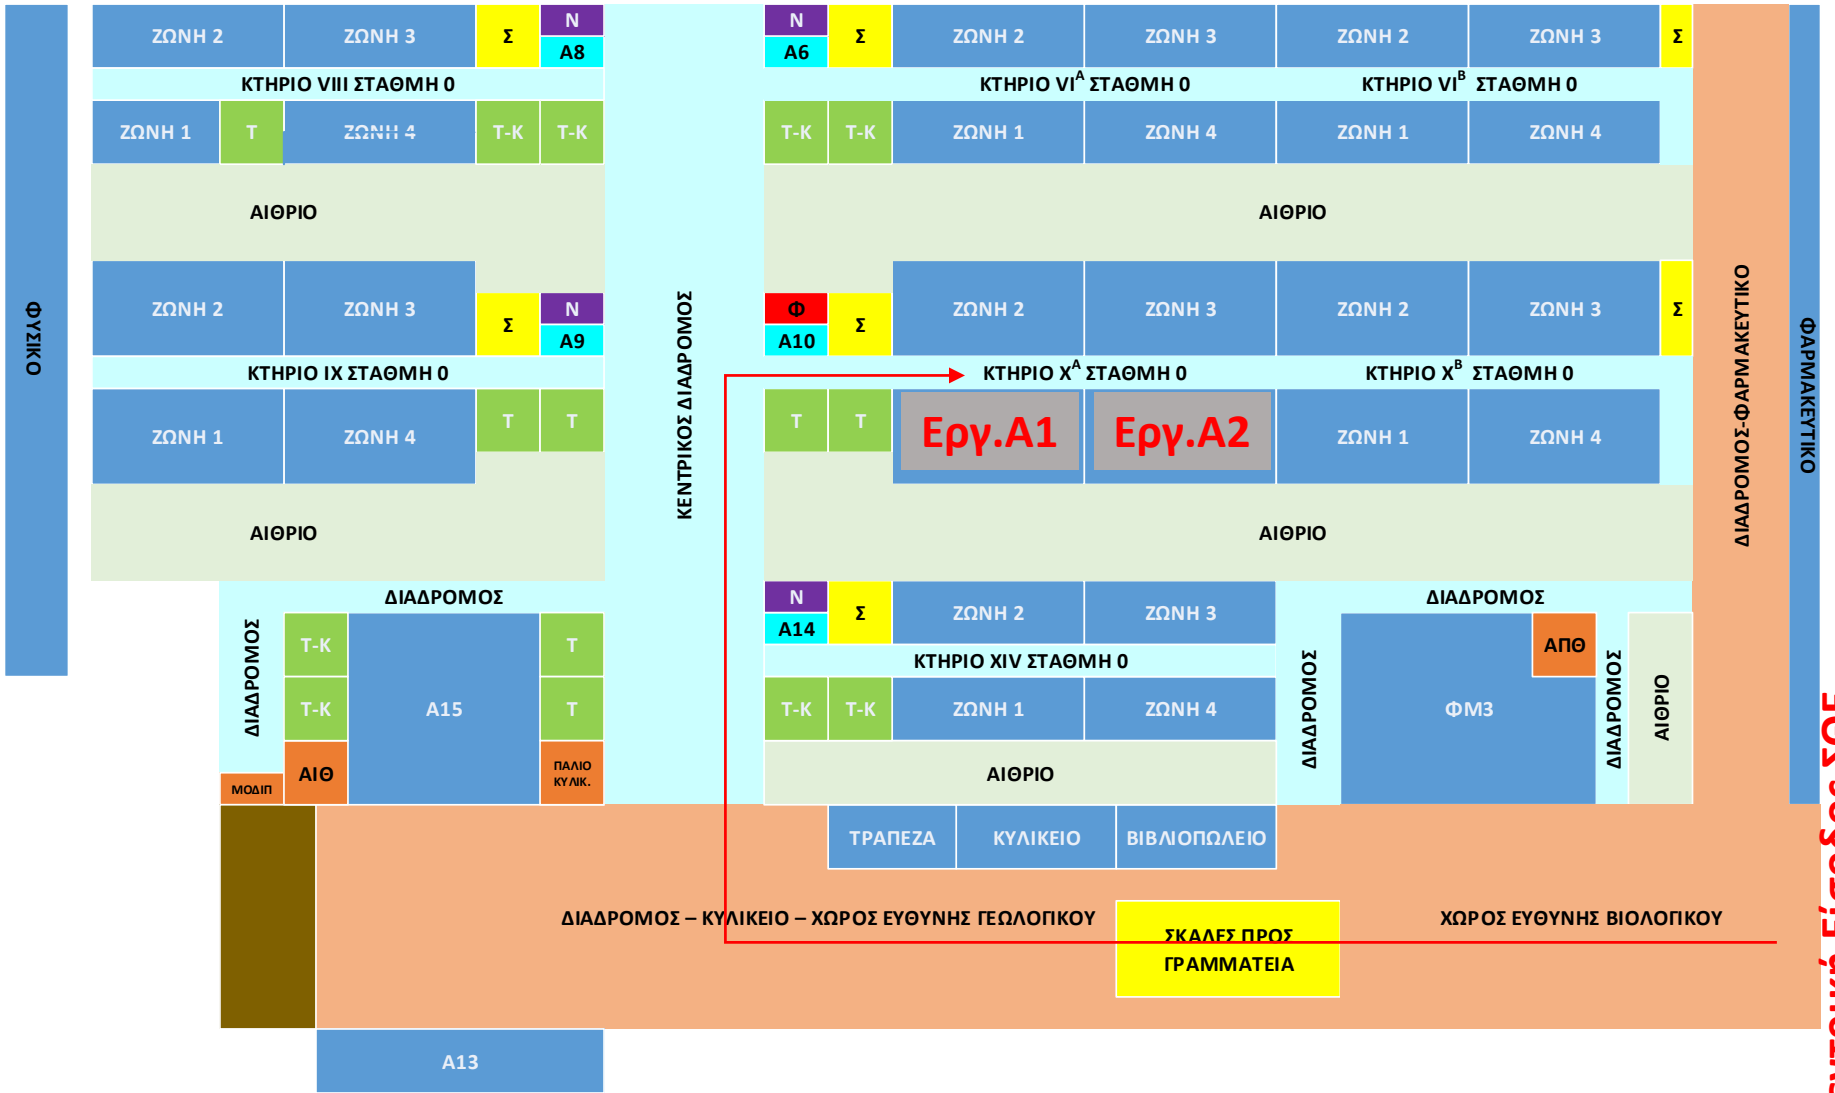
ΦΥΣΙΚΟ

ΖΩΝΗ 2 ΖΩΝΗ 3 Σ Ν Α8

ΚΤΗΡΙΟ VIII ΣΤΑΘΜΗ 0

ΖΩΝΗ 1 Τ ΖΩΝΗ 4 Τ-Κ Τ-Κ

ΑΙΘΡΙΟ

ΖΩΝΗ 2 ΖΩΝΗ 3 Σ Ν Α9

ΚΤΗΡΙΟ ΙΧ ΣΤΑΘΜΗ 0

ΖΩΝΗ 1 ΖΩΝΗ 4 Τ Τ

ΑΙΘΡΙΟ

ΔΙΑΔΡΟΜΟΣ

ΔΙΑΔΡΟΜΟΣ Τ-Κ Τ-Κ Α15 Τ Τ

ΜΟΔΙΠ ΑΙΘ ΠΑΛΙΟ ΚΥΛΙΚ.

Α13

ΚΕΝΤΡΙΚΟΣ ΔΙΑΔΡΟΜΟΣ

Ν Α6 Σ ΖΩΝΗ 2 ΖΩΝΗ 3 ΖΩΝΗ 2 ΖΩΝΗ 3 Σ

ΚΤΗΡΙΟ VI$^{A}$ ΣΤΑΘΜΗ 0 ΚΤΗΡΙΟ VI$^{B}$ ΣΤΑΘΜΗ 0

Τ-Κ Τ-Κ ΖΩΝΗ 1 ΖΩΝΗ 4 ΖΩΝΗ 1 ΖΩΝΗ 4

ΑΙΘΡΙΟ

Φ Α10 Σ ΖΩΝΗ 2 ΖΩΝΗ 3 ΖΩΝΗ 2 ΖΩΝΗ 3 Σ

ΚΤΗΡΙΟ Χ$^{A}$ ΣΤΑΘΜΗ 0 ΚΤΗΡΙΟ Χ$^{B}$ ΣΤΑΘΜΗ 0

Τ Τ Εργ.Α1 Εργ.Α2 ΖΩΝΗ 1 ΖΩΝΗ 4

ΑΙΘΡΙΟ

Ν Α14 Σ ΖΩΝΗ 2 ΖΩΝΗ 3

ΚΤΗΡΙΟ XIV ΣΤΑΘΜΗ 0

Τ-Κ Τ-Κ ΖΩΝΗ 1 ΖΩΝΗ 4

ΑΙΘΡΙΟ

ΔΙΑΔΡΟΜΟΣ

ΔΙΑΔΡΟΜΟΣ ΦΜ3 ΑΠΘ ΔΙΑΔΡΟΜΟΣ ΑΙΘΡΙΟ

ΤΡΑΠΕΖΑ ΚΥΛΙΚΕΙΟ ΒΙΒΛΙΟΠΩΛΕΙΟ

ΔΙΑΔΡΟΜΟΣ – ΚΥΛΙΚΕΙΟ – ΧΩΡΟΣ ΕΥΘΥΝΗΣ ΓΕΩΛΟΓΙΚΟΥ

ΣΚΑΛΕΣ ΠΡΟΣ ΓΡΑΜΜΑΤΕΙΑ

ΧΩΡΟΣ ΕΥΘΥΝΗΣ ΒΙΟΛΟΓΙΚΟΥ

ΔΙΑΔΡΟΜΟΣ-ΦΑΡΜΑΚΕΥΤΙΚΟ

ΦΑΡΜΑΚΕΥΤΙΚΟ

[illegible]